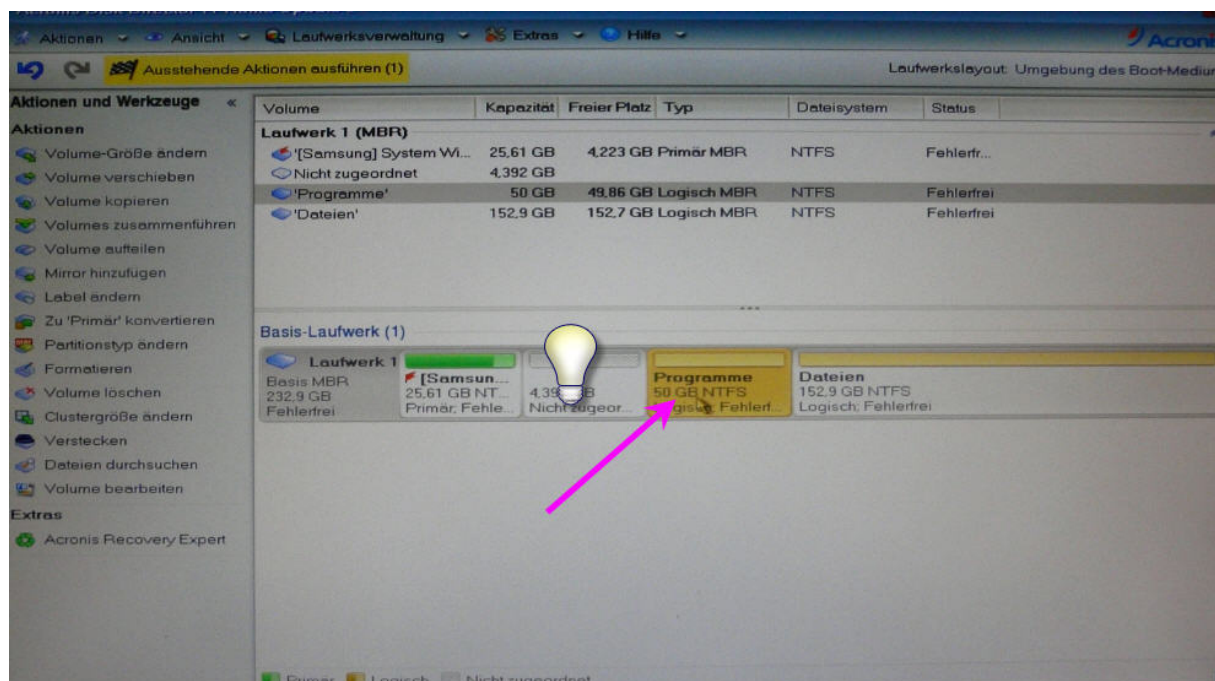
Aktionen Ansicht Laufwerksverwaltung Extras Hilfe Acroni

Ausstehende Aktionen ausführen (1)

Laufwerkslayout: Umgebung des Boot-Mediu

Aktionen und Werkzeuge

Aktionen
Volume-Größe ändern
Volume verschieben
Volume kopieren
Volumes zusammenführen
Volume aufteilen
Mirror hinzufügen
Label ändern
Zu 'Primär' konvertieren
Partitionstyp ändern
Formatieren
Volume löschen
Clustergröße ändern
Verstecken
Dateien durchsuchen
Volume bearbeiten
Extras
Acronis Recovery Expert

| Volume | Kapazität | Freier Platz | Typ | Dateisystem | Status |
|---|---|---|---|---|---|
| Laufwerk 1 (MBR) | | | | | |
| '[Samsung] System Wi... | 25,61 GB | 4,223 GB | Primär MBR | NTFS | Fehlerfr... |
| Nicht zugeordnet | 4,392 GB | | | | |
| 'Programme' | 50 GB | 49,86 GB | Logisch MBR | NTFS | Fehlerfrei |
| 'Dateien' | 152,9 GB | 152,7 GB | Logisch MBR | NTFS | Fehlerfrei |

Basis-Laufwerk (1)

Laufwerk 1
Basis MBR
232,9 GB
Fehlerfrei

[Samsun...
25,61 GB NT...
Primär; Fehle...

4,39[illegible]B
Nicht zugeor...

Programme
50 GB NTFS
Logisch; Fehlerf...

Dateien
152,9 GB NTFS
Logisch; Fehlerfrei

Primär Logisch Nicht zugeordnet